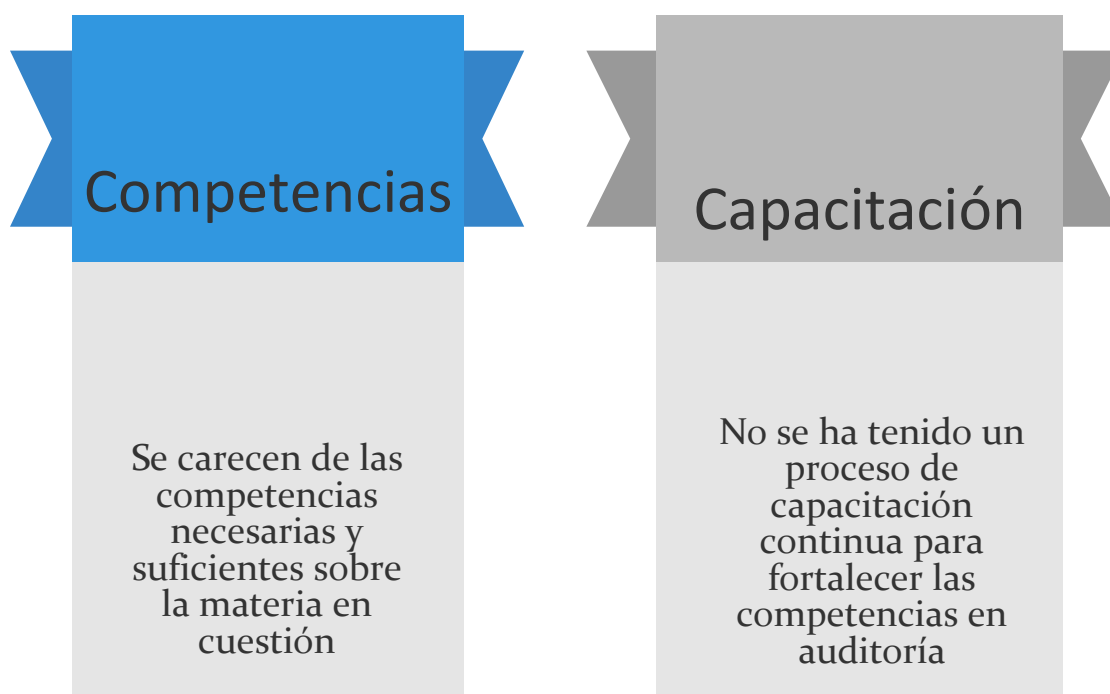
Competencias

Se carecen de las competencias necesarias y suficientes sobre la materia en cuestión

Capacitación

No se ha tenido un proceso de capacitación continua para fortalecer las competencias en auditoría